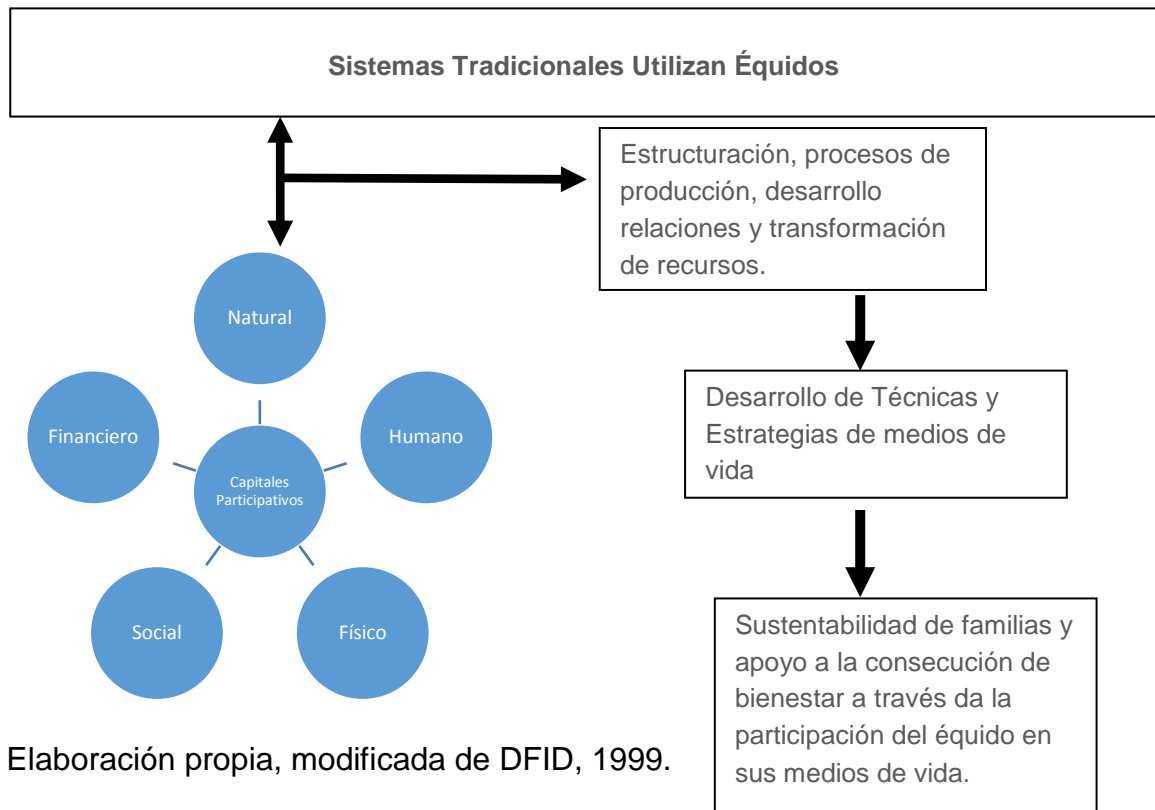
Sistemas Tradicionales Utilizan Équidos

Estructuración, procesos de producción, desarrollo relaciones y transformación de recursos.

Natural

Financiero

Capitales Participativos

Humano

Social

Físico

Desarrollo de Técnicas y Estrategias de medios de vida

Sustentabilidad de familias y apoyo a la consecución de bienestar a través da la participación del équido en sus medios de vida.

Elaboración propia, modificada de DFID, 1999.